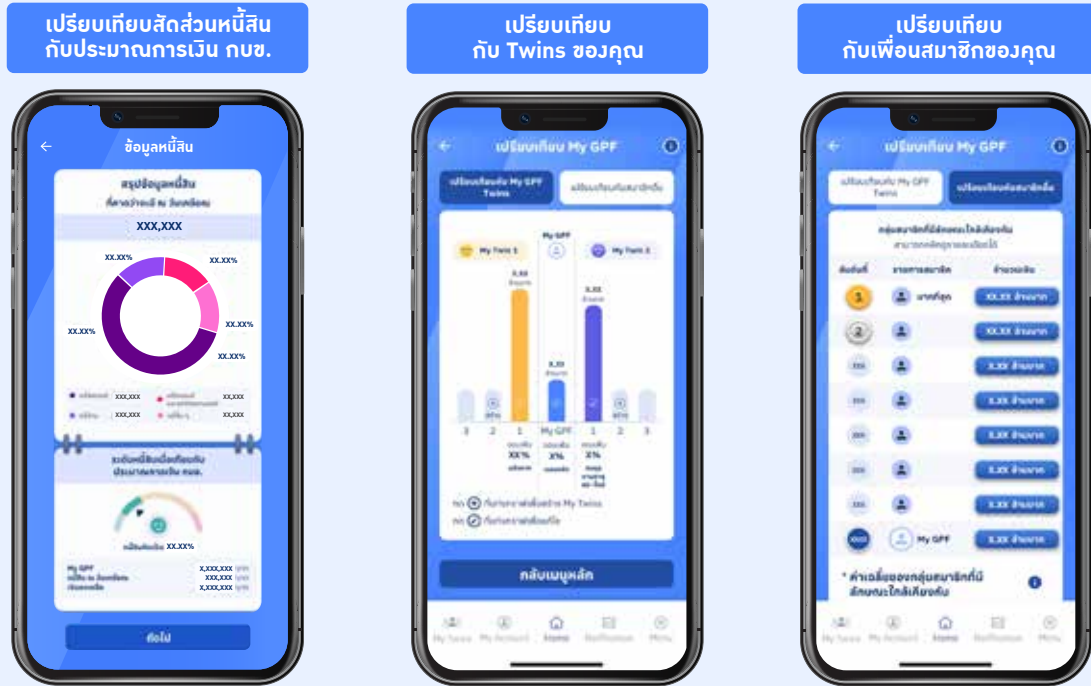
เปรียบเทียบสัดส่วนหนี้สินกับประมาณการเงิน กบข.

ข้อมูลหนี้สิน

สรุปข้อมูลหนี้สิน

XXX,XXX

XX.XX%

XX.XX%

XX.XX%

XX.XX%

XX.XX%

XXX,XXX

XXX,XXX

XXX,XXX

XXX,XXX

XX.XX%

My GPF

X,XXX,XXX

XXX,XXX

X,XXX,XXX

ถัดไป

เปรียบเทียบกับ Twins ของคุณ

เปรียบเทียบ My GPF

My GPF

My Twins 1

My Twins 2

X.XX

X.XX

X.XX

3

2

1

My GPF

1

2

3

XX%

X%

X%

กลับเมนูหลัก

My Saves

My Account

Home

Notification

Menu

เปรียบเทียบกับเพื่อนสมาชิกของคุณ

เปรียบเทียบ My GPF

XX.XX ล้านบาท

XX.XX ล้านบาท

X.XX ล้านบาท

X.XX ล้านบาท

X.XX ล้านบาท

X.XX ล้านบาท

X.XX ล้านบาท

My GPF

X.XX ล้านบาท

My Saves

My Account

Home

Notification

Menu